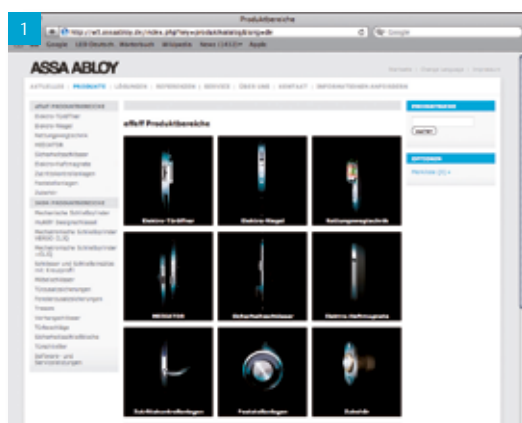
1

Produktbereiche

http://eff.assaabloy.de/index.php?wyn=produktkatalog&navpe=

Google

Google LEO-Deutsch Wörterbuch Wikipedia News (1452) Apple

ASSA ABLOY

AKTUELLES | PRODUKTE | LÖSUNGEN | REFERENZEN | SERVICE | ÜBER UNS | KONTAKT | INFORMATIONEN ANFORDERN

effeff Produktbereiche

Elektro-Türöffner

Elektro-Riegel

Rettungswegtechnik

MEDIATOR

Sicherheitsschlösser

Elektro-Haftmagnete

Schließanlagen

Feststellanlagen

Zubehör

PRODUKTSUCHE

OPTIONEN

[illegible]

Elektro-Türöffner
Elektro-Riegel
Rettungswegtechnik
MEDIATOR
Sicherheitsschlösser
Elektro-Haftmagnete
Zutrittskontrollanlagen
Feststellanlagen
Zubehör
Mechanische Schließzylinder
Mechanische Schließzylinder VERSO (CLIQ)
Mechanische Schließzylinder +CLIQ
Schlösser und Schließbleche mit Einzugsgriff
Motorschlösser
Türzusatzsicherungen
Fenstersicherungen
Tresore
Vorhangschlösser
Türbeschläge
Sicherheitsschließkästen
Türschließer
Software- und Servicelösungen